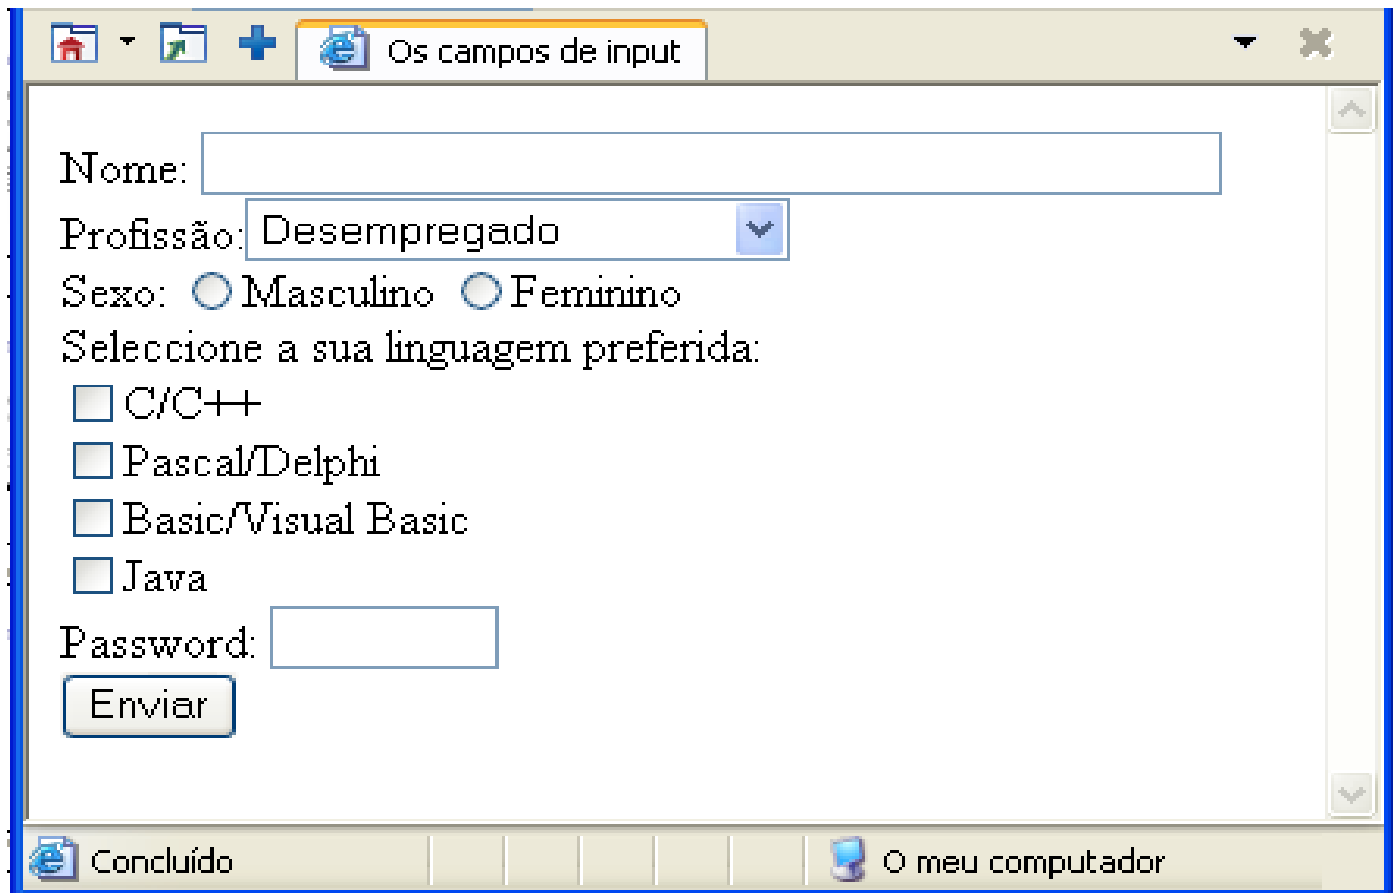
Os campos de input

Nome:
Profissão: Desempregado
Sexo: Masculino Feminino
Seleccione a sua linguagem preferida:
C/C++
Pascal/Delphi
Basic/Visual Basic
Java
Password:
Enviar

Concluído
O meu computador